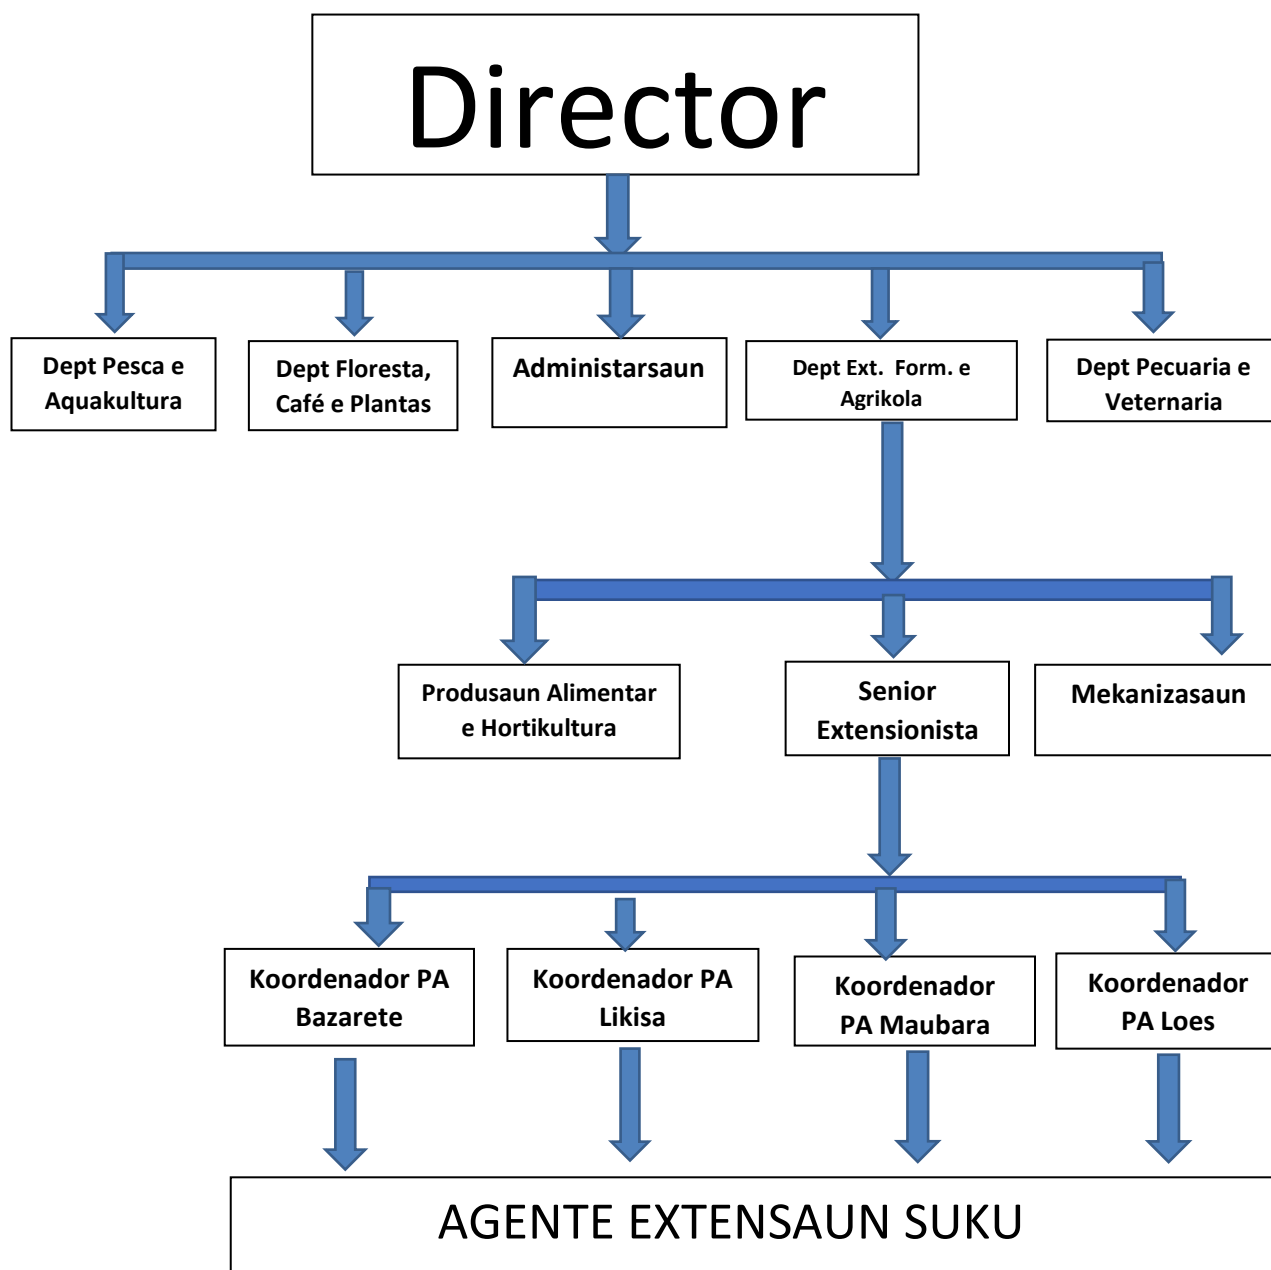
Director

Dept Pesca e Aquakultura

Dept Floresta, Café e Plantas

Administarsaun

Dept Ext. Form. e Agrikola

Dept Pecuaria e Veternaria

Produsaun Alimentar e Hortikultura

Senior Extensionista

Mekanizasaun

Koordenador PA Bazarete

Koordenador PA Likisa

Koordenador PA Maubara

Koordenador PA Loes

AGENTE EXTENSAUN SUKU